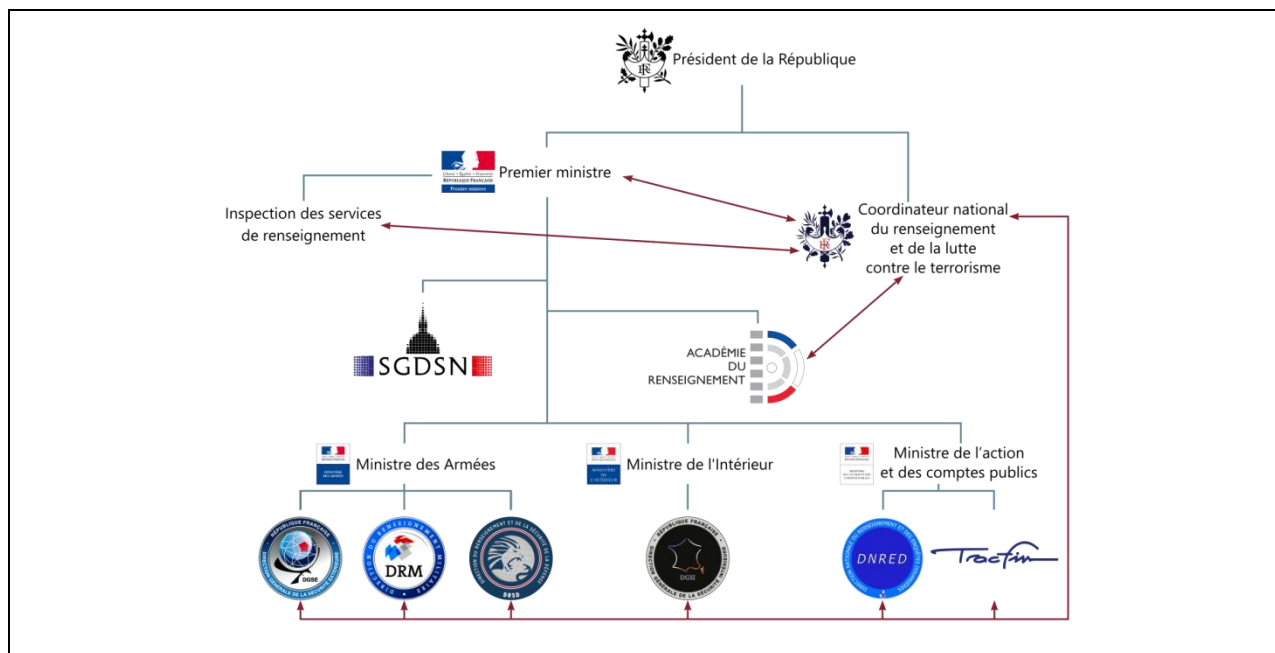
Président de la République

Liberté • Égalité • Fraternité
RÉPUBLIQUE FRANÇAISE
Premier ministre

Premier ministre

Inspection des services de renseignement

Coordinateur national du renseignement et de la lutte contre le terrorisme

SGDSN

ACADÉMIE DU RENSEIGNEMENT

Ministre des Armées

Ministre de l'Intérieur

Ministre de l'action et des comptes publics

RÉPUBLIQUE FRANÇAISE
DGSE
DIRECTION GÉNÉRALE DE LA SÉCURITÉ EXTÉRIEURE

DIRECTION DU RENSEIGNEMENT MILITAIRE
DRM

DIRECTION DU RENSEIGNEMENT ET DE LA SÉCURITÉ DE LA DÉFENSE
DRSD

RÉPUBLIQUE FRANÇAISE
DGSI
DIRECTION GÉNÉRALE DE LA SÉCURITÉ INTÉRIEURE

DNRED

Tracfin